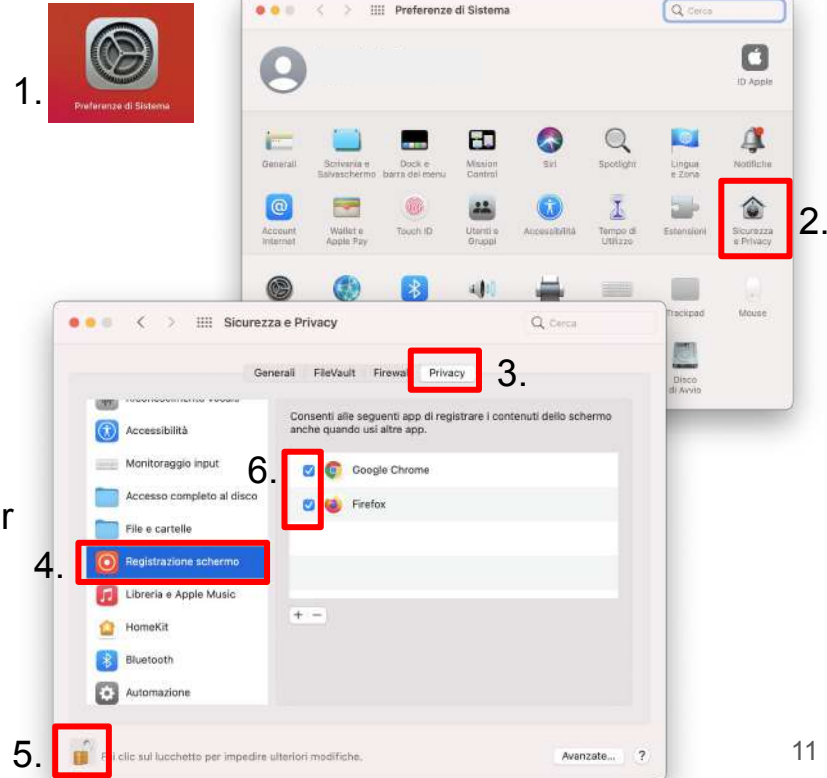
1.
Preferenze di Sistema

Preferenze di Sistema
Cerca
ID Apple
Generali
Scrivania e Salvaschermo
Dock e barra dei menu
Mission Control
Siri
Spotlight
Lingua e Zona
Notifiche
Account Internet
Wallet e Apple Pay
Touch ID
Utenti e Gruppi
Accessibilità
Tempo di Utilizzo
Estensioni
Sicurezza e Privacy
2.
Trackpad
Mouse
Disco di Avvio

Sicurezza e Privacy
Cerca
Generali
FileVault
Firewa
Privacy
3.
Accessibilità
Monitoraggio input
Accesso completo al disco
File e cartelle
Registrazione schermo
4.
Libreria e Apple Music
HomeKit
Bluetooth
Automazione
Consenti alle seguenti app di registrare i contenuti dello schermo anche quando usi altre app.
6.
Google Chrome
Firefox
+ −
r
5.
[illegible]i clic sul lucchetto per impedire ulteriori modifiche.
Avanzate...
?
11